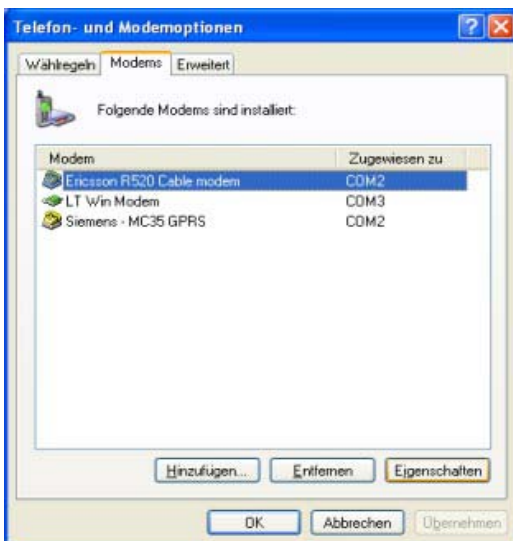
Telefon- und Modemoptionen

Wählregeln | Modems | Erweitert

Folgende Modems sind installiert:

| Modem | Zugewiesen zu |
|---|---|
| Ericsson R520 Cable modem | COM2 |
| LT Win Modem | COM3 |
| Siemens - MC35 GPRS | COM2 |

Hinzufügen... | Entfernen | Eigenschaften

OK | Abbrechen | Übernehmen